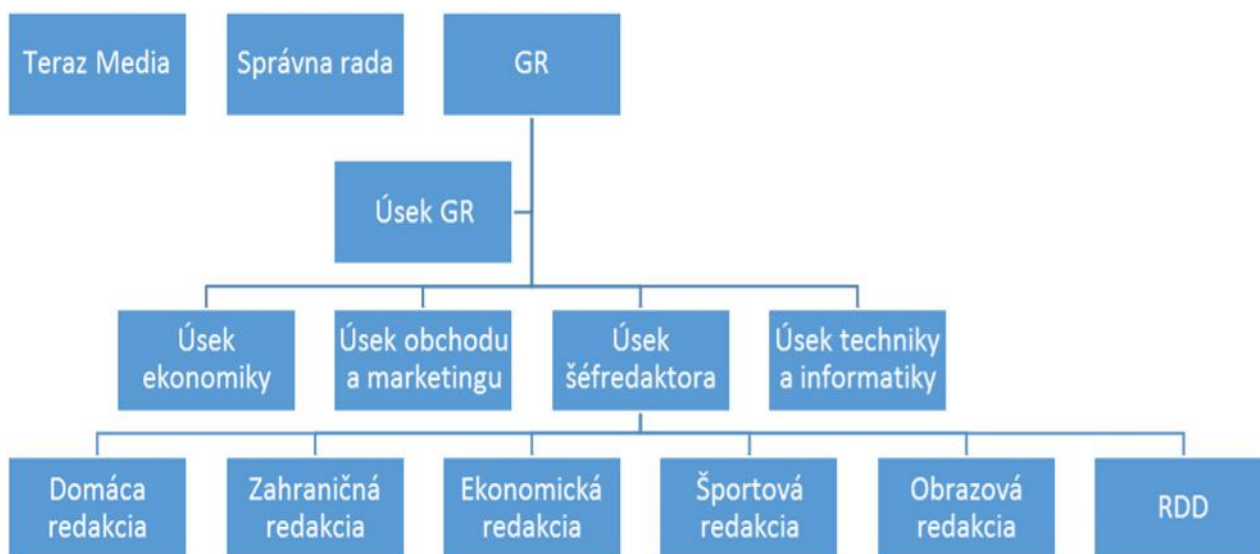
Teraz Media

Správna rada

GR

Úsek GR

Úsek ekonomiky

Úsek obchodu a marketingu

Úsek šéfredaktora

Úsek techniky a informatiky

Domáca redakcia

Zahraničná redakcia

Ekonomická redakcia

Športová redakcia

Obrazová redakcia

RDD